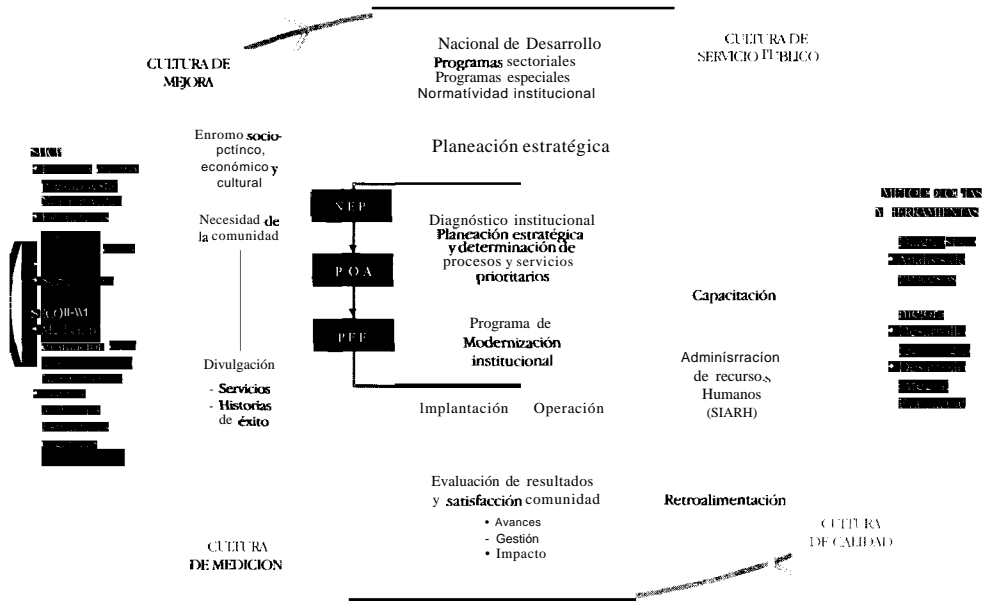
CULTURA DE MEJORA

Nacional de Desarrollo
Programas sectoriales
Programas especiales
Normatívidad institucional

CULTURA DE SERVICIO PUBLICO

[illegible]

Enromo socio-pctínco, económico y cultural

Necesidad de la comunidad

Planeación estratégica

NEP

POA

PEF

Diagnóstico institucional
Planeación estratégica y determinación de procesos y servicios prioritarios

Programa de Modernización institucional

METODOLOGIAS Y HERRAMIENTAS

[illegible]

Capacitación

Divulgación
- Servicios
- Historias de éxito

Administración de recursos Humanos (SIARH)

Implantación Operación

Evaluación de resultados y satisfacción comunidad
• Avances
- Gestión
• Impacto

Retroalimentación

CULTURA DE MEDICION

CULTURA DE CALIDAD